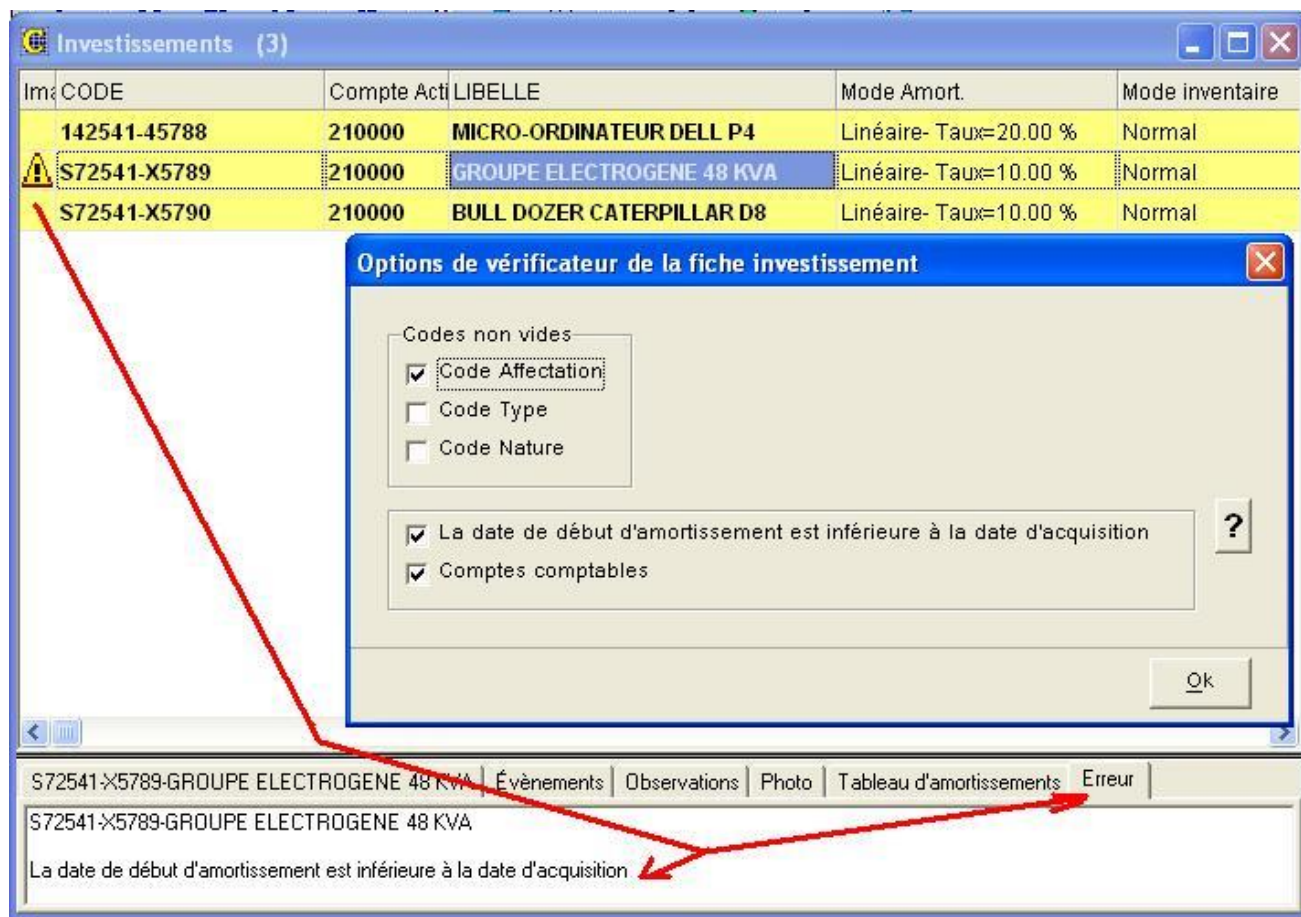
Investissements (3)

| Ima | CODE | Compte Acti | LIBELLE | Mode Amort. | Mode inventaire |
|---|---|---|---|---|---|
| | 142541-45788 | 210000 | MICRO-ORDINATEUR DELL P4 | Linéaire- Taux=20.00 % | Normal |
| | S72541-X5789 | 210000 | GROUPE ELECTROGENE 48 KVA | Linéaire- Taux=10.00 % | Normal |
| | S72541-X5790 | 210000 | BULL DOZER CATERPILLAR D8 | Linéaire- Taux=10.00 % | Normal |

Options de vérificateur de la fiche investissement

Codes non vides
Code Affectation
Code Type
Code Nature

La date de début d'amortissement est inférieure à la date d'acquisition
Comptes comptables

?

Ok

S72541-X5789-GROUPE ELECTROGENE 48 KVA | Évènements | Observations | Photo | Tableau d'amortissements | Erreur

S72541-X5789-GROUPE ELECTROGENE 48 KVA

La date de début d'amortissement est inférieure à la date d'acquisition